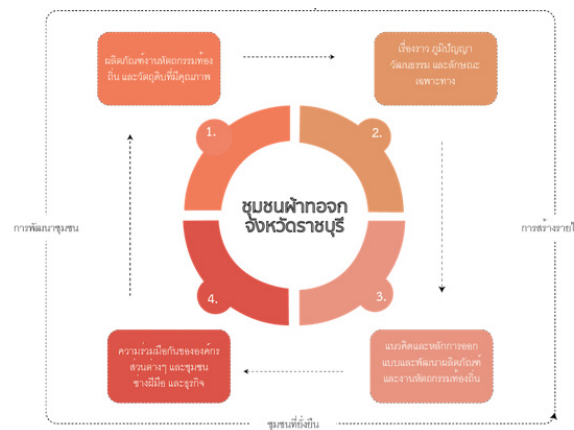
ผลิตภัณฑ์งานหัตถกรรมท้องถิ่น และวัตถุดิบที่มีคุณภาพ

เรื่องราว ภูมิปัญญา วัฒนธรรม และลักษณะเฉพาะทาง

1.

2.

ชุมชนผ้าทอจก
จังหวัดราชบุรี

4.

3.

ความร่วมมือกับของงค์กรส่วนต่างๆ และชุมชนช่างฝีมือ และธุรกิจ

แนวคิดและหลักการออกแบบและพัฒนาผลิตภัณฑ์และงานหัตถกรรมท้องถิ่น

การพัฒนาชุมชน

การสร้างรายได้

ชุมชนที่ยั่งยืน